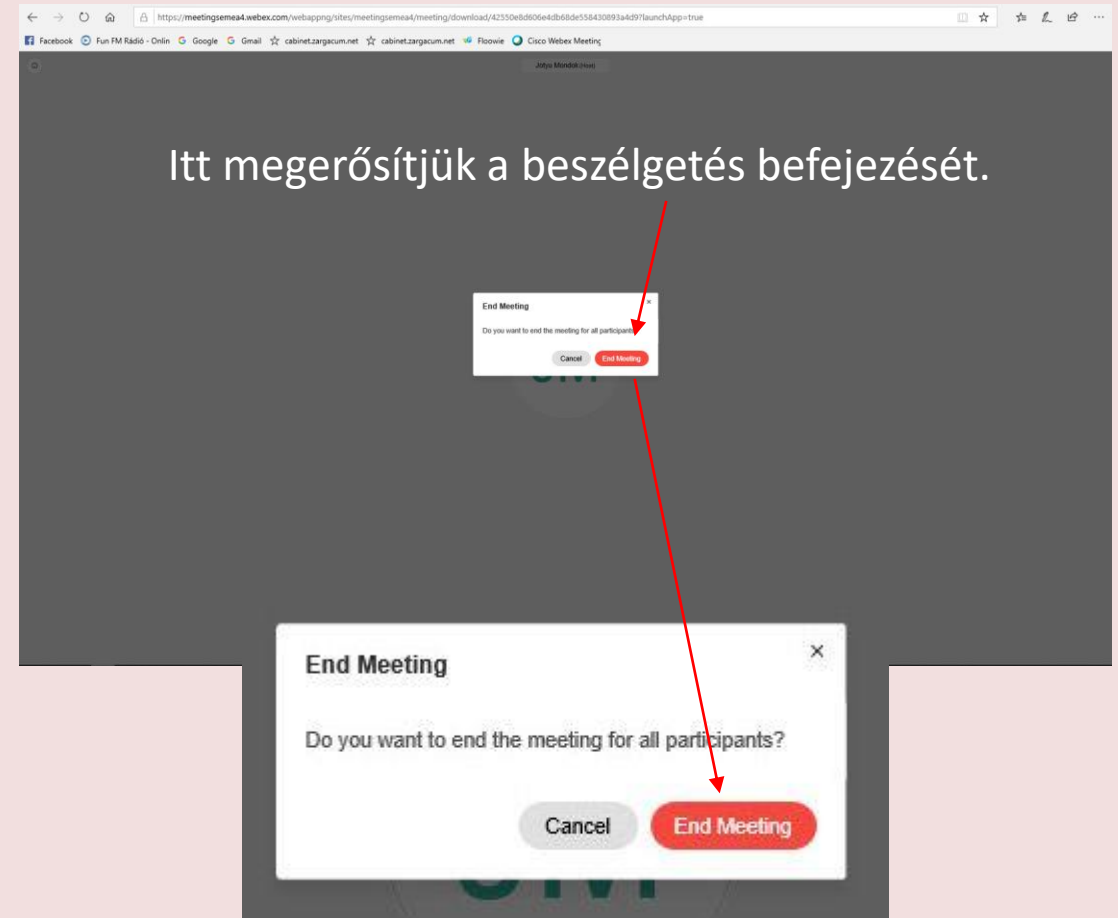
https://meetingsemea4.webex.com/webappng/sites/meetingsemea4/meeting/download/42550e8d606e4db68de558430893a4d9?launchApp=true

Facebook Fun FM Rádió - Onlin Google Gmail cabinet.zargacum.net cabinet.zargacum.net Floowie Cisco Webex Meeting

Jófyu Mondok (Host)

Itt megerősítjük a beszélgetés befejezését.

End Meeting

Do you want to end the meeting for all participants?

Cancel End Meeting

End Meeting

Do you want to end the meeting for all participants?

Cancel End Meeting